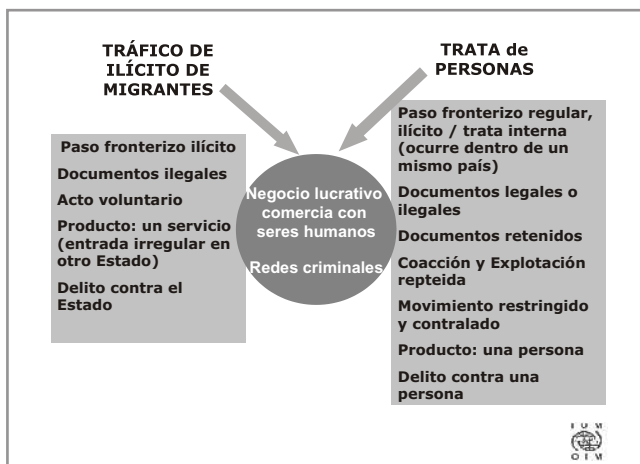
TRÁFICO DE ILÍCITO DE MIGRANTES

TRATA de PERSONAS

Paso fronterizo ilícito

Documentos ilegales

Acto voluntario

Producto: un servicio (entrada irregular en otro Estado)

Delito contra el Estado

Negocio lucrativo comercia con seres humanos

Redes criminales

Paso fronterizo regular, ilícito / trata interna (ocurre dentro de un mismo país)

Documentos legales o ilegales

Documentos retenidos

Coacción y Explotación repteida

Movimiento restringido y contralado

Producto: una persona

Delito contra una persona

IOM OIM